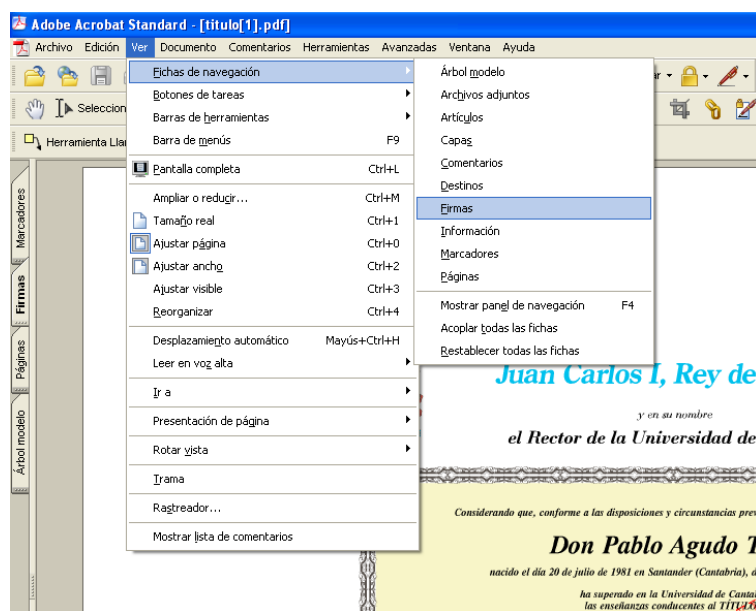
Adobe Acrobat Standard - [titulo[1].pdf]

Archivo Edición Ver Documento Comentarios Herramientas Avanzadas Ventana Ayuda

Seleccion

Herramienta Llar

Marcadores

Firmas

Páginas

Árbol modelo

Fichas de navegación
Botones de tareas
Barras de herramientas
Barra de menús F9
Pantalla completa Ctrl+L
Ampliar o reducir... Ctrl+M
Tamaño real Ctrl+1
Ajustar página Ctrl+0
Ajustar ancho Ctrl+2
Ajustar visible Ctrl+3
Reorganizar Ctrl+4
Desplazamiento automático Mayús+Ctrl+H
Leer en voz alta
Ir a
Presentación de página
Rotar vista
Trama
Rastreador...
Mostrar lista de comentarios

Árbol modelo
Archivos adjuntos
Artículos
Capas
Comentarios
Destinos
Firmas
Información
Marcadores
Páginas
Mostrar panel de navegación F4
Acoplar todas las fichas
Restablecer todas las fichas

Juan Carlos I, Rey de

y en su nombre

el Rector de la Universidad de

Considerando que, conforme a las disposiciones y circunstancias prev

Don Pablo Agudo T

nacido el día 20 de julio de 1981 en Santander (Cantabria), d

ha superado en la Universidad de Canta
las enseñanzas conducentes al TÍTULO